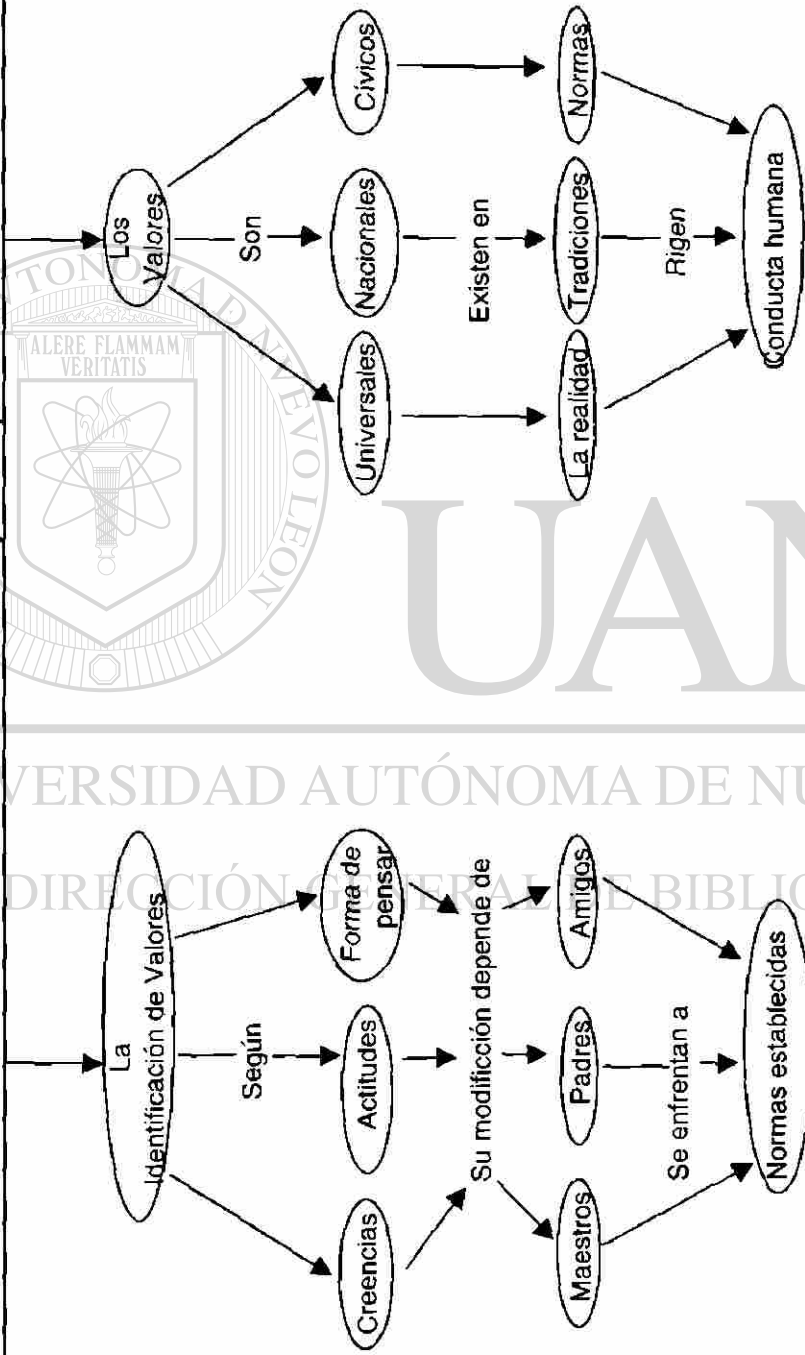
Los Valores

Son

Cívicos

Nacionales

Universales

Existen en

Normas

Tradiciones

La realidad

Rigen

Conducta humana

La Identificación de Valores

Según

Forma de pensar

Actitudes

Creencias

Su modificción depende de

Amigos

Padres

Maestros

Se enfrentan a

Normas establecidas

ALERE FLAMMAM VERITATIS

UNIVERSIDAD AUTÓNOMA DE NUEVO LEÓN

UAN

VERSIDAD AUTÓNOMA DE NU

DIRECCIÓN GENERAL DE BIBLIO